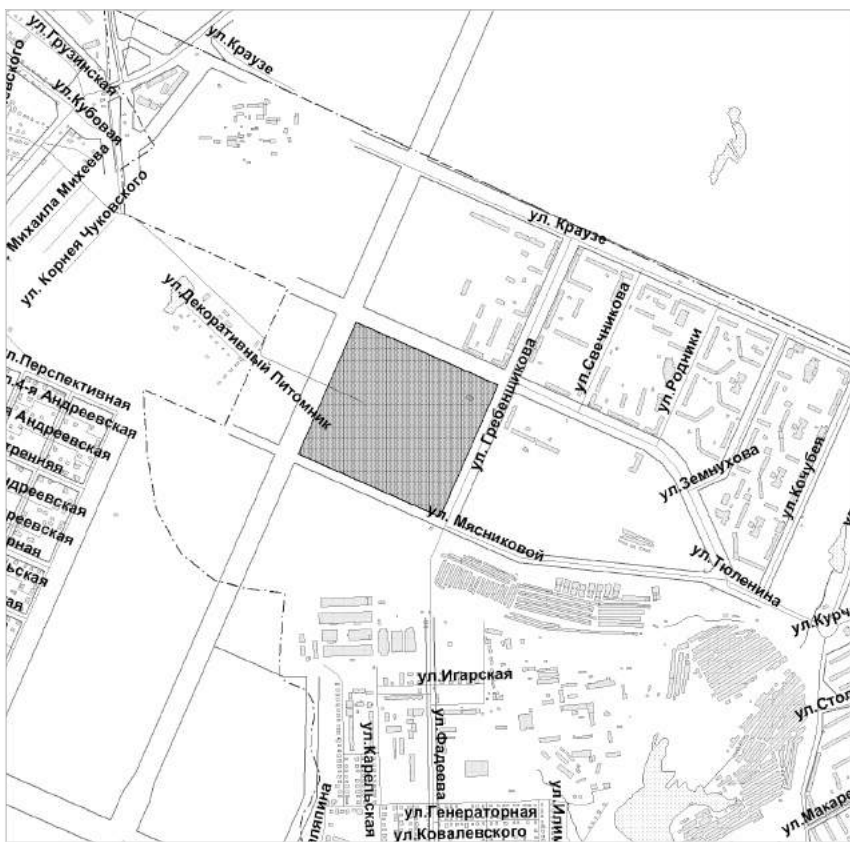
вского
ул.Грузинская
ул.Краузе
ул.Кубовая
Михаила Михеева
ул. Корнея Чуковского
ул. Краузе
ул.Декоративный Питомник
ул.Свечникова
ул.Гребенщикова
ул.Родники
л.Перспективная
л.4-я Андреевская
Андреевская
тренняя
дреевская
реевская
рная
ьская
ая
ул.Земнухова
ул.Кочубея
ул. Мясниковой
ул.Тюленина
ул.Курч
ул.Игарская
ул.Сто
ул.Карельская
ул.Фадеева
ул.Или
ляпина
ул.Генераторная
ул.Ковалевского
ул.Макаре